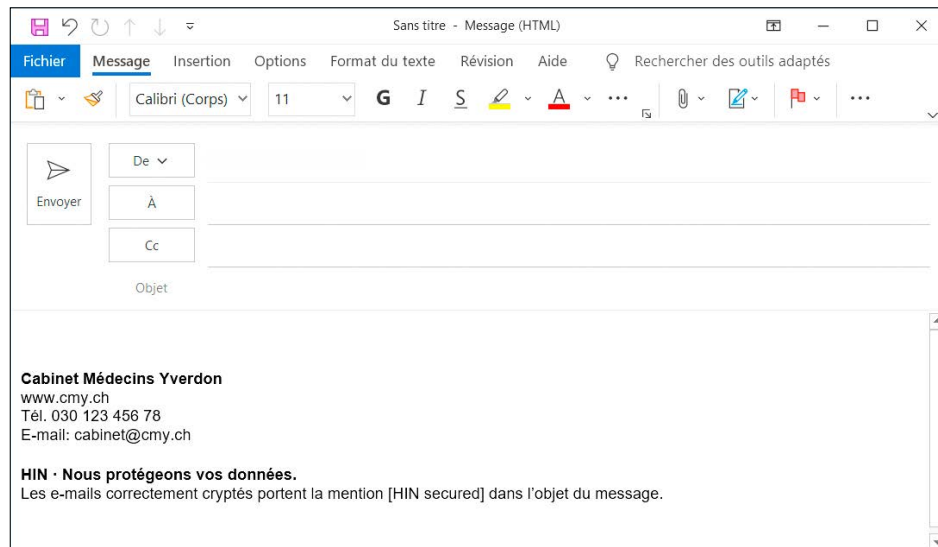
Sans titre - Message (HTML)

Fichier Message Insertion Options Format du texte Révision Aide Rechercher des outils adaptés

Calibri (Corps) 11 G I S A ···

Envoyer

De

À

Cc

Objet

**Cabinet Médecins Yverdon**
www.cmy.ch
Tél. 030 123 456 78
E-mail: cabinet@cmy.ch

**HIN · Nous protégeons vos données.**
Les e-mails correctement cryptés portent la mention [HIN secured] dans l'objet du message.